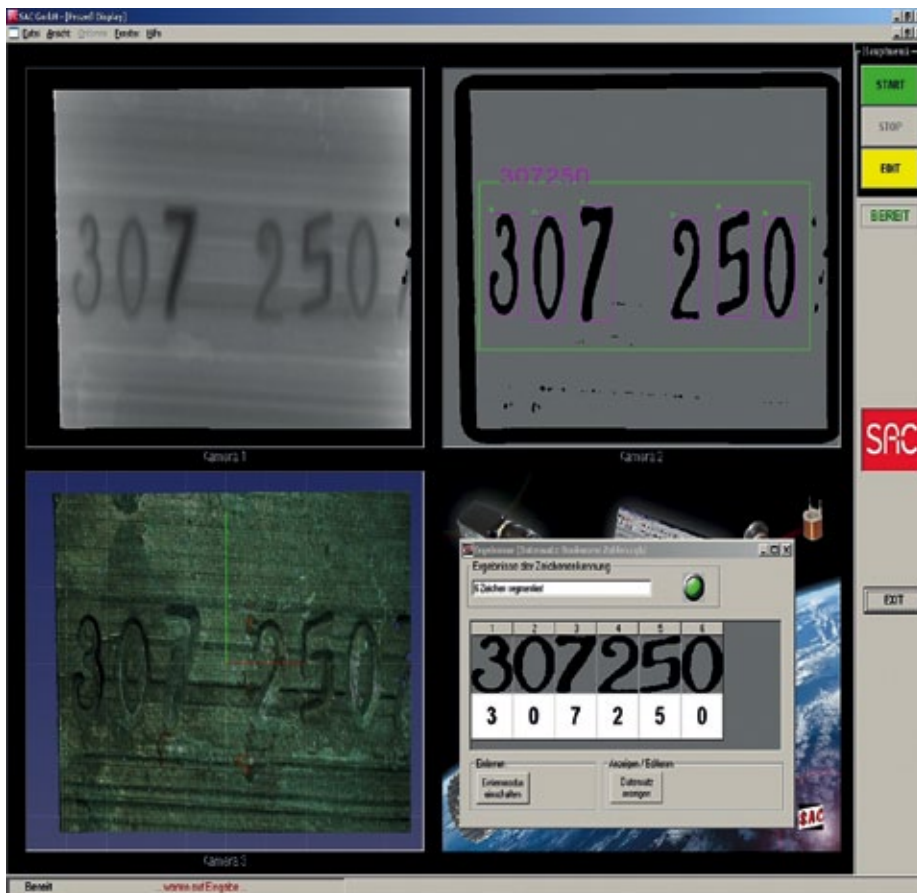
SAC GmbH - [Prozeß Display]

Datei Ansicht Optionen Fenster Hilfe

Hauptmenü

START

STOP

EDIT

BEREIT

307 250

Kamera 1

307250

307 250

Kamera 2

SAC

Kamera 3

307 250

Ergebnisse (Datensatz: Bookmarks Zahlenfolge)

Ergebnisse der Zeichenerkennung

6 Zeichen segmentiert

| 1 | 2 | 3 | 4 | 5 | 6 |
|---|---|---|---|---|---|
| 3 | 0 | 7 | 2 | 5 | 0 |
| 3 | 0 | 7 | 2 | 5 | 0 |

Einlernen

Einlernmodus einschalten

Anzeigen / Editieren

Datensatz anzeigen

EXIT

SAC

Bereit

...warte auf Eingabe...